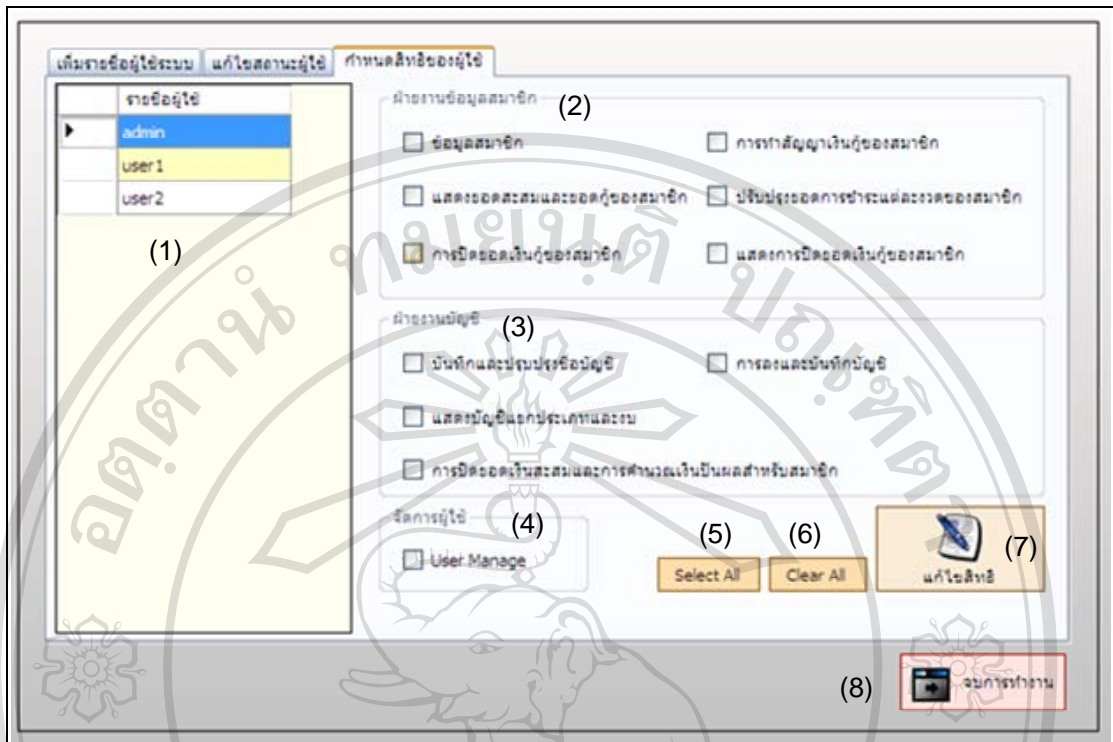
เพิ่มรายชื่อผู้ใช้ระบบ | แก้ไขสถานะผู้ใช้ | กำหนดสิทธิของผู้ใช้

| | รายชื่อผู้ใช้ |
|---|---|
| ▶ | admin |
| | user1 |
| | user2 |

(1)

ฝ่ายงานข้อมูลสมาชิก (2)

ข้อมูลสมาชิก

การทำสัญญาเงินกู้ของสมาชิก

แสดงยอดสะสมและยอดกู้ของสมาชิก

ปรับปรุงยอดการชำระแต่ละงวดของสมาชิก

การปิดยอดเงินกู้ของสมาชิก

แสดงการปิดยอดเงินกู้ของสมาชิก

ฝ่ายงานบัญชี (3)

บันทึกและปรับปรุงชื่อบัญชี

การลงและบันทึกบัญชี

แสดงบัญชีแยกประเภทและงบ

การปิดยอดเงินสะสมและการคำนวณเงินปันผลสำหรับสมาชิก

จัดการผู้ใช้ (4)

User Manage

(5) Select All

(6) Clear All

แก้ไขสิทธิ (7)

(8) จบการทำงาน